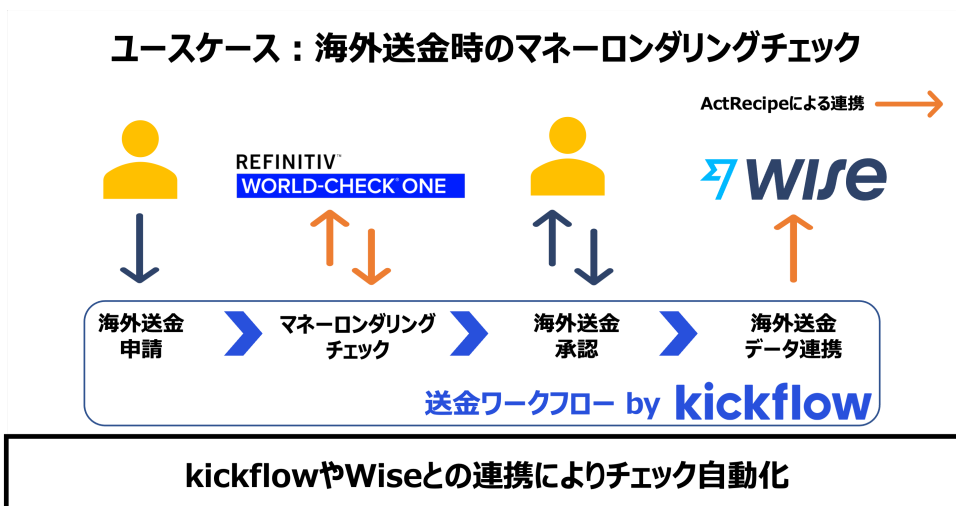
ユースケース：海外送金時のマネーロンダリングチェック

ActRecipeによる連携

REFINITIV™
WORLD-CHECK ONE

wise

海外送金申請

マネーロンダリングチェック

海外送金承認

海外送金データ連携

送金ワークフロー by kickflow

kickflowやWiseとの連携によりチェック自動化